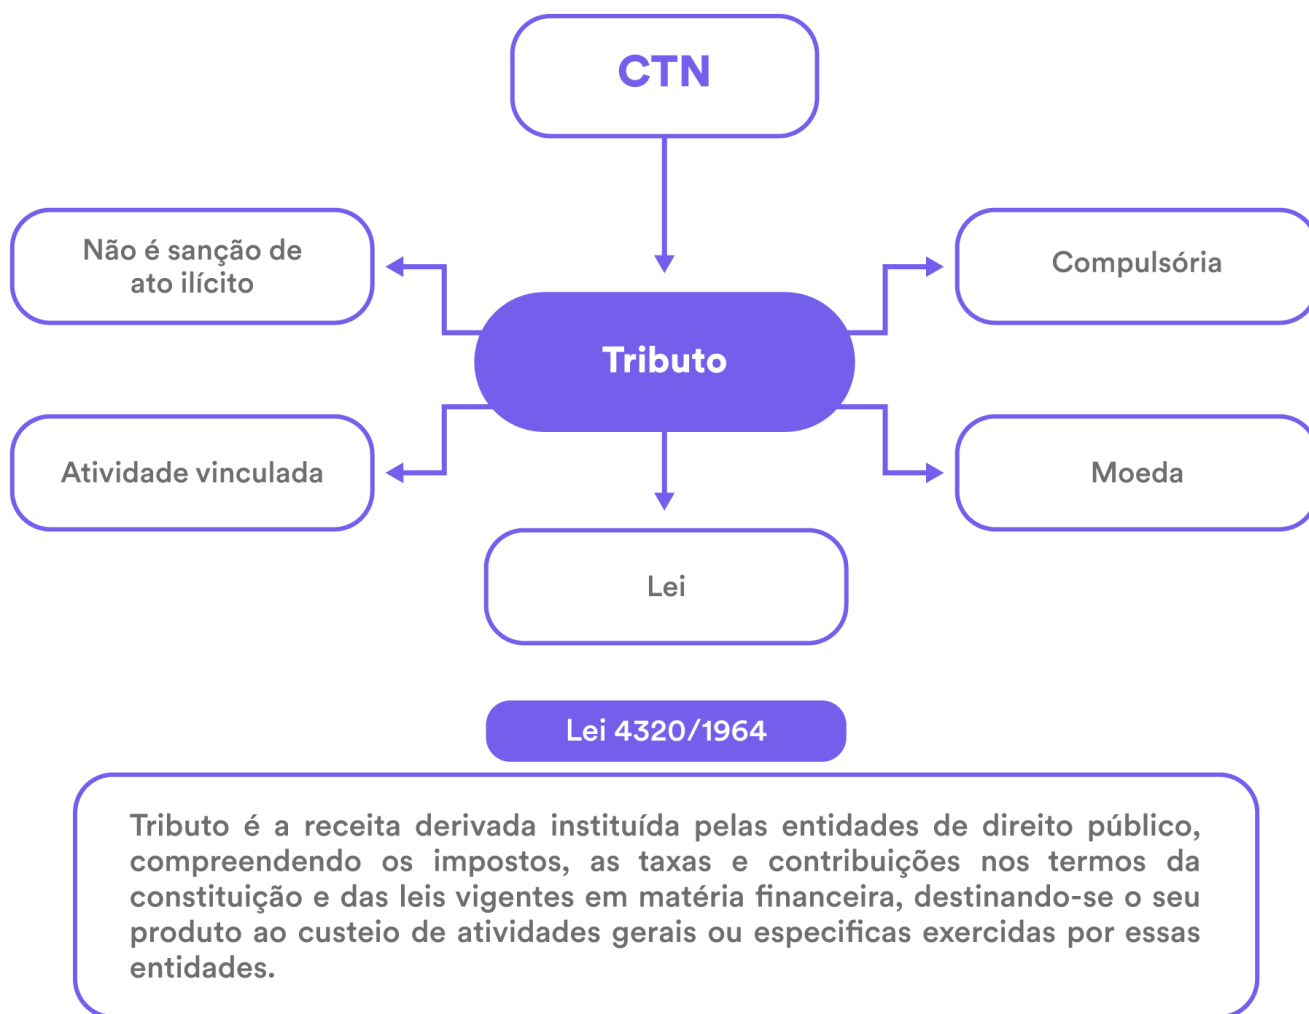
CTN

Não é sanção de ato ilícito

Compulsória

Tributo

Atividade vinculada

Moeda

Lei

Lei 4320/1964

Tributo é a receita derivada instituída pelas entidades de direito público, compreendendo os impostos, as taxas e contribuições nos termos da constituição e das leis vigentes em matéria financeira, destinando-se o seu produto ao custeio de atividades gerais ou especificas exercidas por essas entidades.